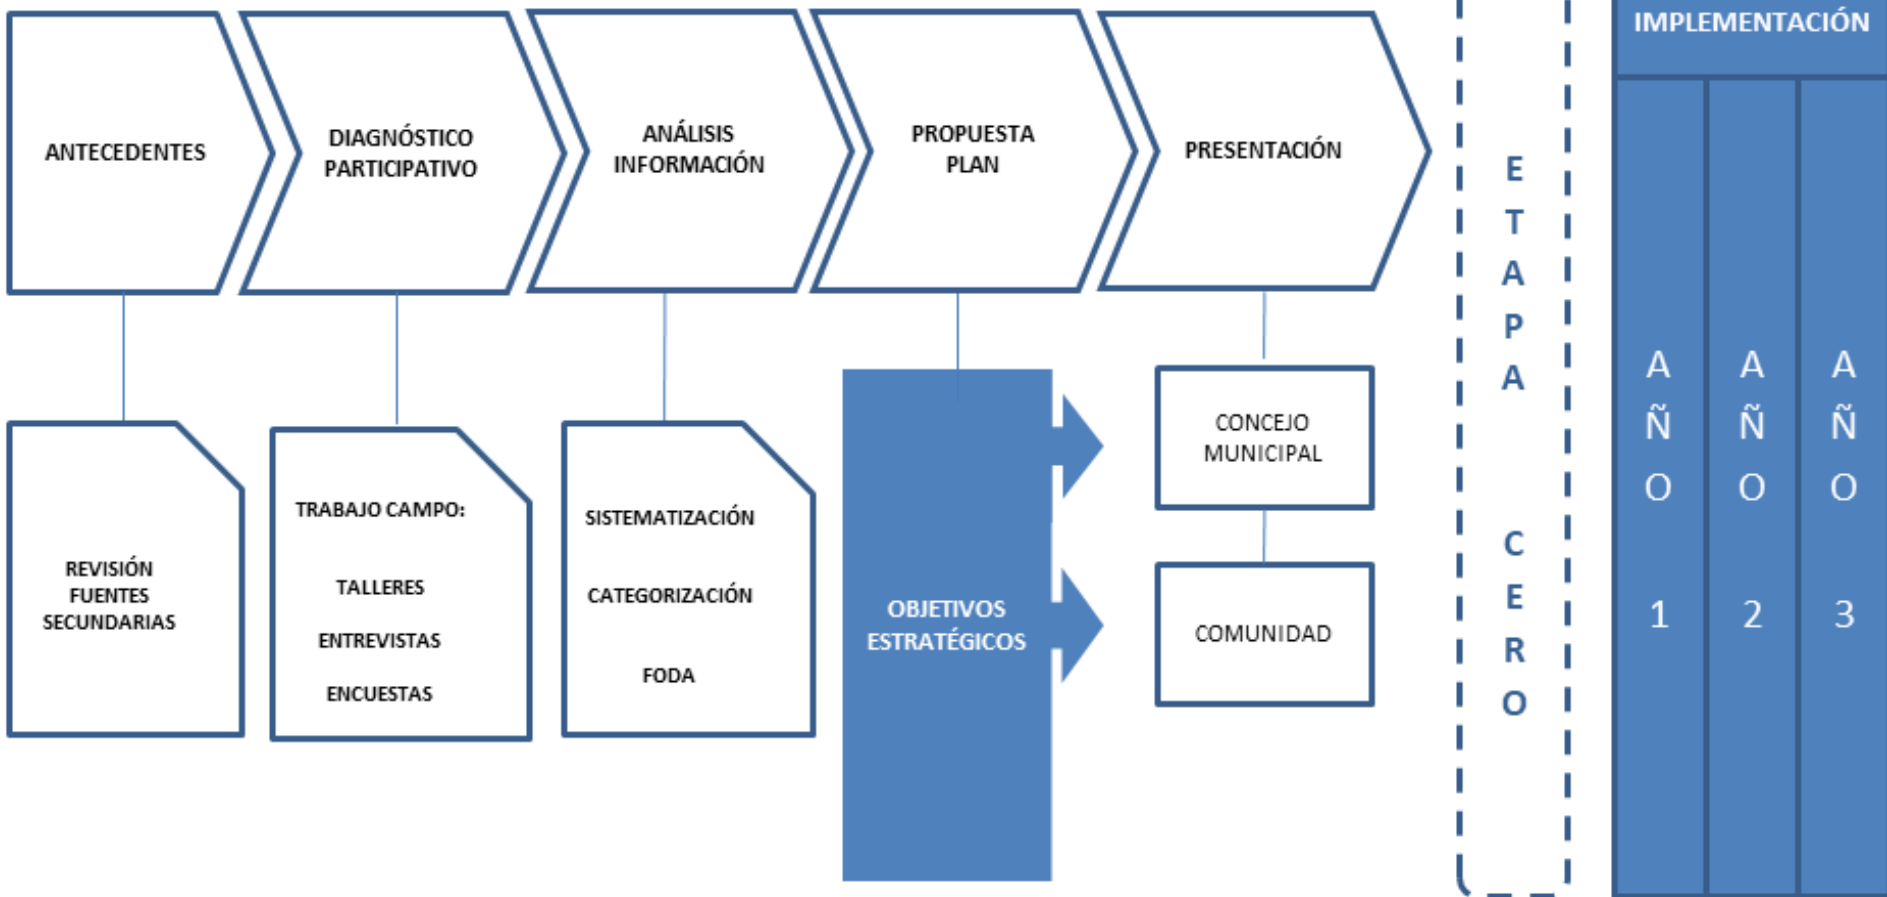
ANTECEDENTES

DIAGNÓSTICO PARTICIPATIVO

ANÁLISIS INFORMACIÓN

PROPUESTA PLAN

PRESENTACIÓN

ETAPA CERO

IMPLEMENTACIÓN

AÑO 1

AÑO 2

AÑO 3

REVISIÓN FUENTES SECUNDARIAS

TRABAJO CAMPO:

TALLERES

ENTREVISTAS

ENCUESTAS

SISTEMATIZACIÓN

CATEGORIZACIÓN

FODA

OBJETIVOS ESTRATÉGICOS

CONCEJO MUNICIPAL

COMUNIDAD